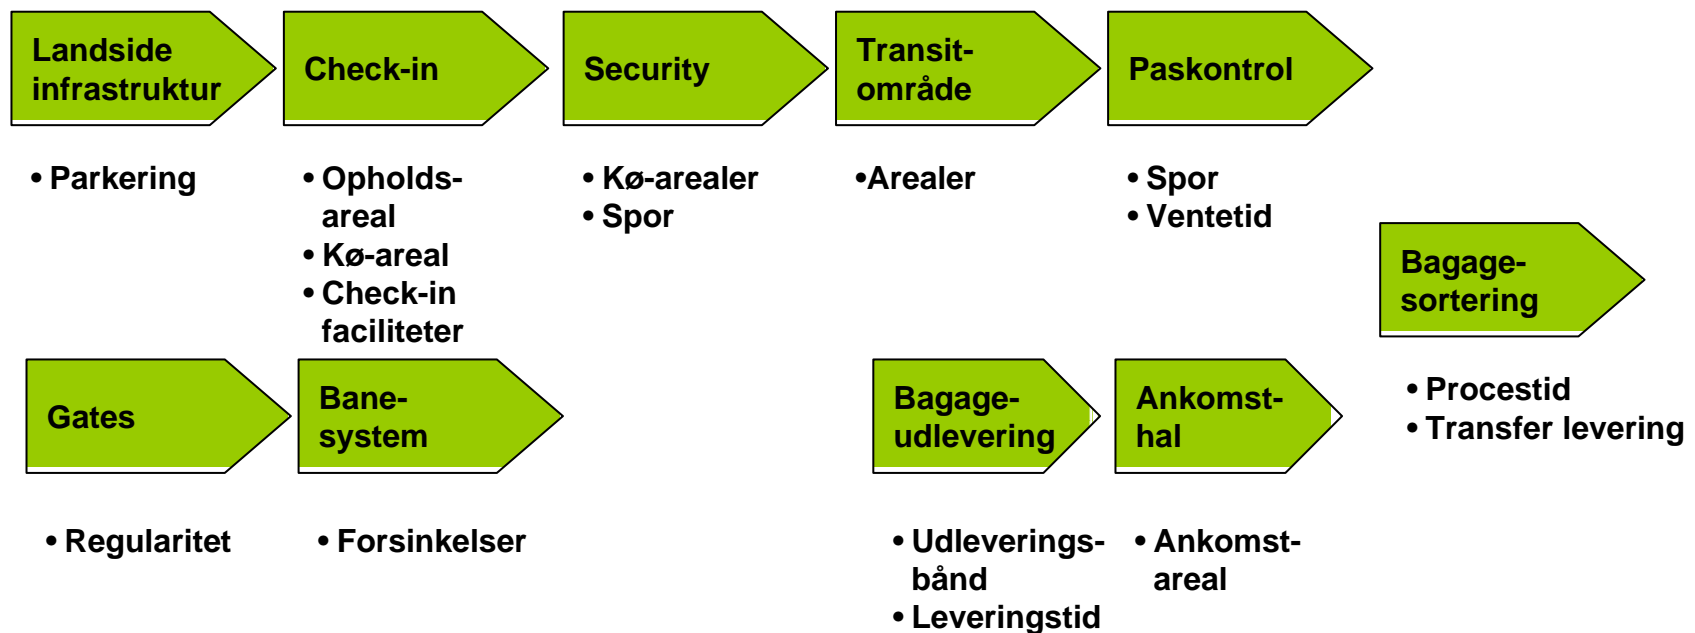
Landside infrastruktur

• Parkering

Check-in

• Opholds-areal
• Kø-areal
• Check-in faciliteter

Security

• Kø-arealer
• Spor

Transit-område

•Arealer

Paskontrol

• Spor
• Ventetid

Bagage-sortering

• Procestid
• Transfer levering

Gates

• Regularitet

Bane-system

• Forsinkelser

Bagage-udlevering

• Udleverings-bånd
• Leveringstid

Ankomst-hal

• Ankomst-areal